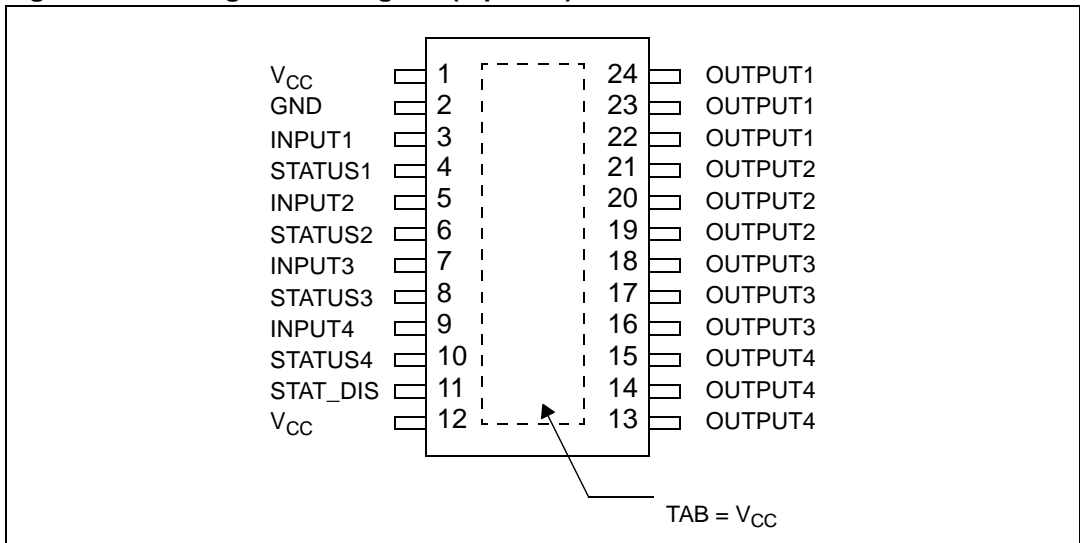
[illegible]

$V_{CC}$ 1
GND 2
INPUT1 3
STATUS1 4
INPUT2 5
STATUS2 6
INPUT3 7
STATUS3 8
INPUT4 9
STATUS4 10
STAT_DIS 11
$V_{CC}$ 12

24 OUTPUT1
23 OUTPUT1
22 OUTPUT1
21 OUTPUT2
20 OUTPUT2
19 OUTPUT2
18 OUTPUT3
17 OUTPUT3
16 OUTPUT3
15 OUTPUT4
14 OUTPUT4
13 OUTPUT4

TAB = $V_{CC}$